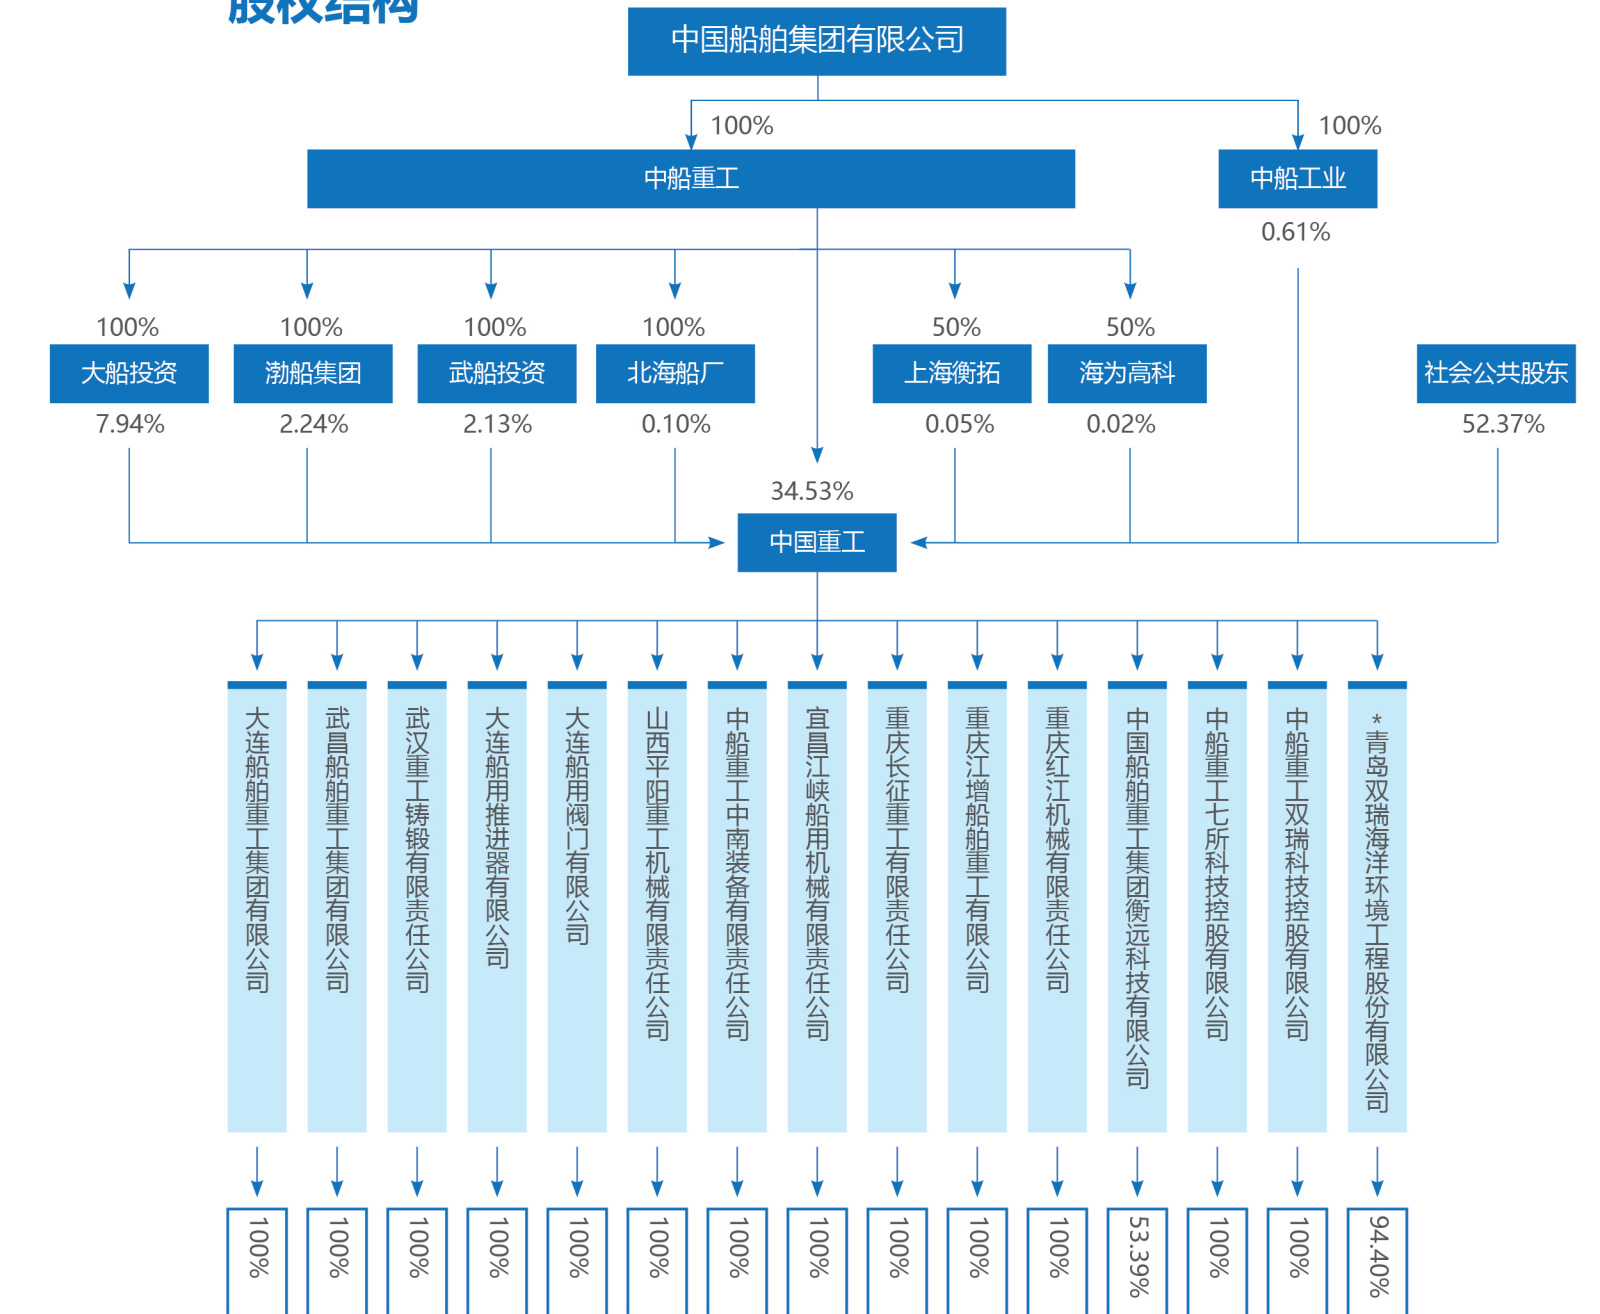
股权结构

中国船舶集团有限公司

100%

100%

中船重工

中船工业

0.61%

100%
大船投资
7.94%

100%
渤船集团
2.24%

100%
武船投资
2.13%

100%
北海船厂
0.10%

50%
上海衡拓
0.05%

50%
海为高科
0.02%

社会公共股东
52.37%

34.53%

中国重工

大连船舶重工集团有限公司
100%

武昌船舶重工集团有限公司
100%

武汉重工铸锻有限责任公司
100%

大连船用推进器有限公司
100%

大连船用阀门有限公司
100%

山西平阳重工机械有限责任公司
100%

中船重工中南装备有限责任公司
100%

宜昌江峡船用机械有限责任公司
100%

重庆长征重工有限责任公司
100%

重庆江增船舶重工有限公司
100%

重庆红江机械有限责任公司
100%

中国船舶重工集团衡远科技有限公司
53.39%

中船重工七所科技控股有限公司
100%

中船重工双瑞科技控股有限公司
100%

*青岛双瑞海洋环境工程股份有限公司
94.40%